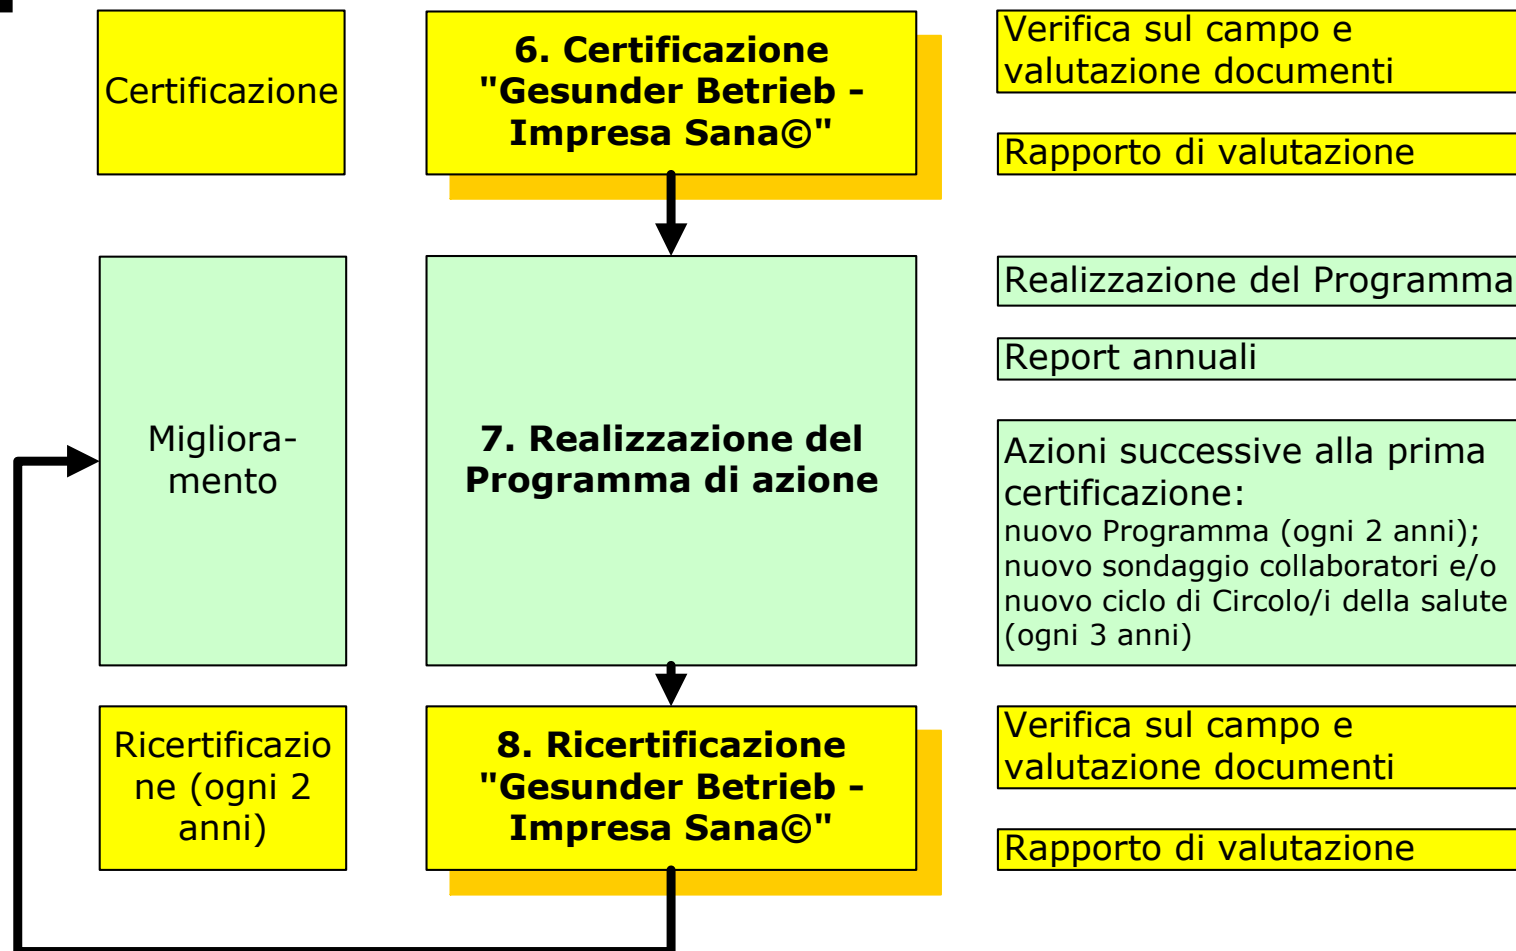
Certificazione

6. Certificazione "Gesunder Betrieb - Impresa Sana©"

Verifica sul campo e valutazione documenti

Rapporto di valutazione

Migliora-mento

7. Realizzazione del Programma di azione

Realizzazione del Programma

Report annuali

Azioni successive alla prima certificazione:
nuovo Programma (ogni 2 anni); nuovo sondaggio collaboratori e/o nuovo ciclo di Circolo/i della salute (ogni 3 anni)

Ricertificazione (ogni 2 anni)

8. Ricertificazione "Gesunder Betrieb - Impresa Sana©"

Verifica sul campo e valutazione documenti

Rapporto di valutazione